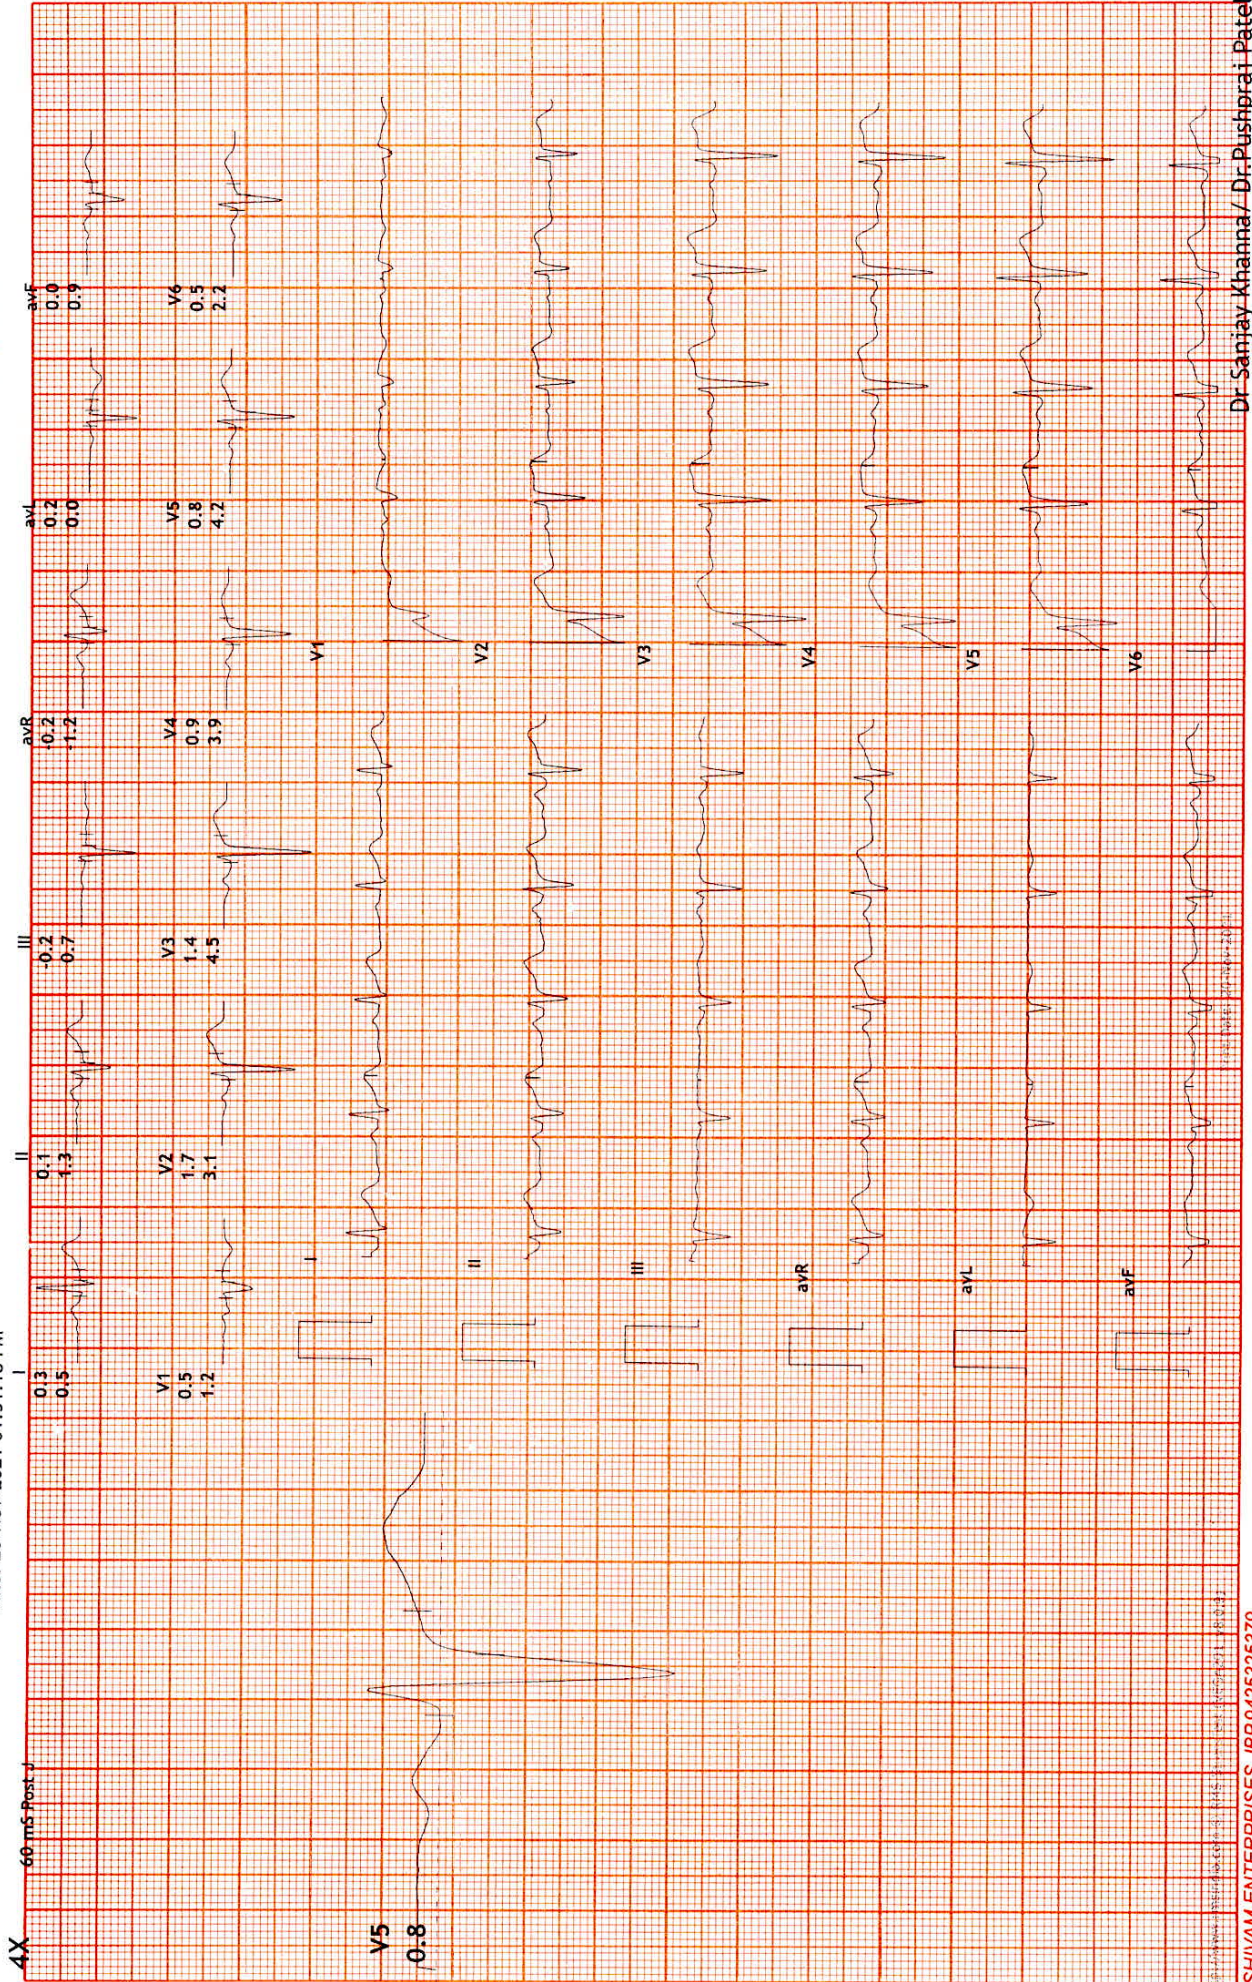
4X
60 mS Post J
V5
0.8
I
0.3
0.5
II
0.1
1.3
III
-0.2
0.7
avR
-0.2
1.2
avL
0.2
0.0
avF
0.0
0.9
V1
0.5
1.2
V2
1.7
3.1
V3
1.4
4.5
V4
0.9
3.9
V5
0.8
4.2
V6
0.5
2.2
I
II
III
avR
avL
avF
V1
V2
V3
V4
V5
V6
Dr Sanjay Khanna / Dr.Pushpraj Patel
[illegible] ENTERPRISES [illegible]